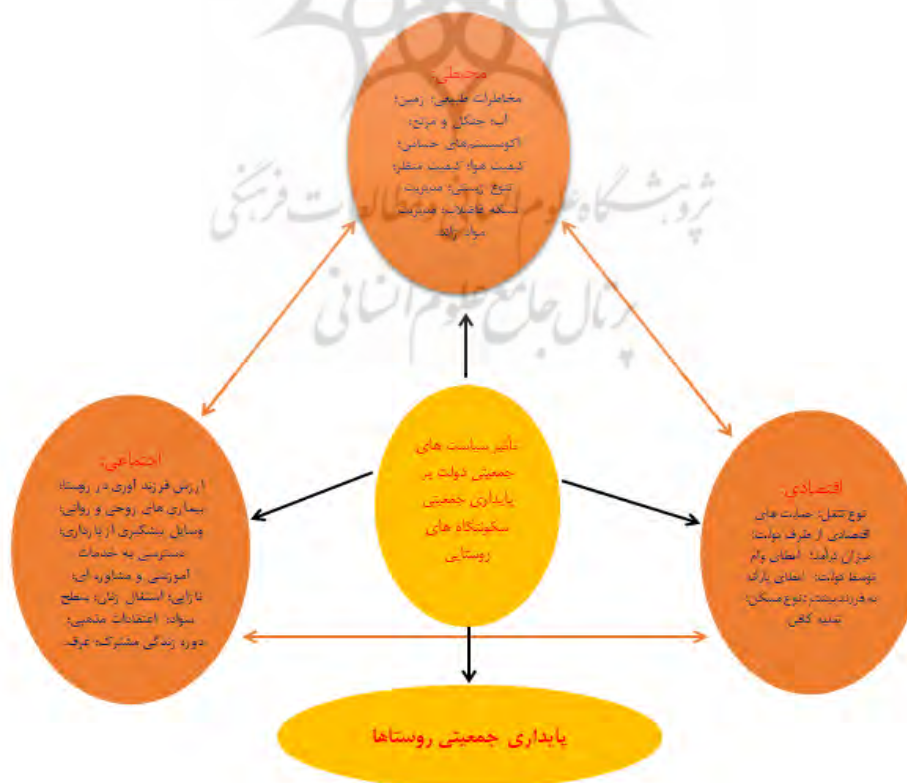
محیطی:
مخاطرات طبیعی؛ زمین؛ آب؛ جنگل و مرتع؛ اکوسیستم‌های حساس؛ کیفیت هوا؛ کیفیت منظر؛ تنوع زیستی؛ مدیریت سکه فاضلاب؛ مدیریت مواد زائد

پژوهشگاه علوم انسانی و مطالعات فرهنگی
پرتال جامع علوم انسانی

اجتماعی:
ارزش فرزندآوری در روستا؛ بیماری های روحی و روانی؛ وسایل پیشگیری از بارداری؛ دسترسی به خدمات آموزشی و مشاوره ای؛ نازایی؛ استقلال زنان؛ سطح سواد؛ اعتقادات مذهبی؛ دوره زندگی مشترک؛ عرف

تاثیر سیاست های جمعیتی دولت بر پایداری جمعیتی سکونتگاه های روستایی

اقتصادی:
نوع شغل؛ حمایت های اقتصادی از طرف دولت؛ میزان درآمد؛ اعطای وام توسط دولت؛ اعطای یارانه به فرزند بیشتر؛ نوع مسکن؛ بیمه کافی

پایداری جمعیتی روستاها